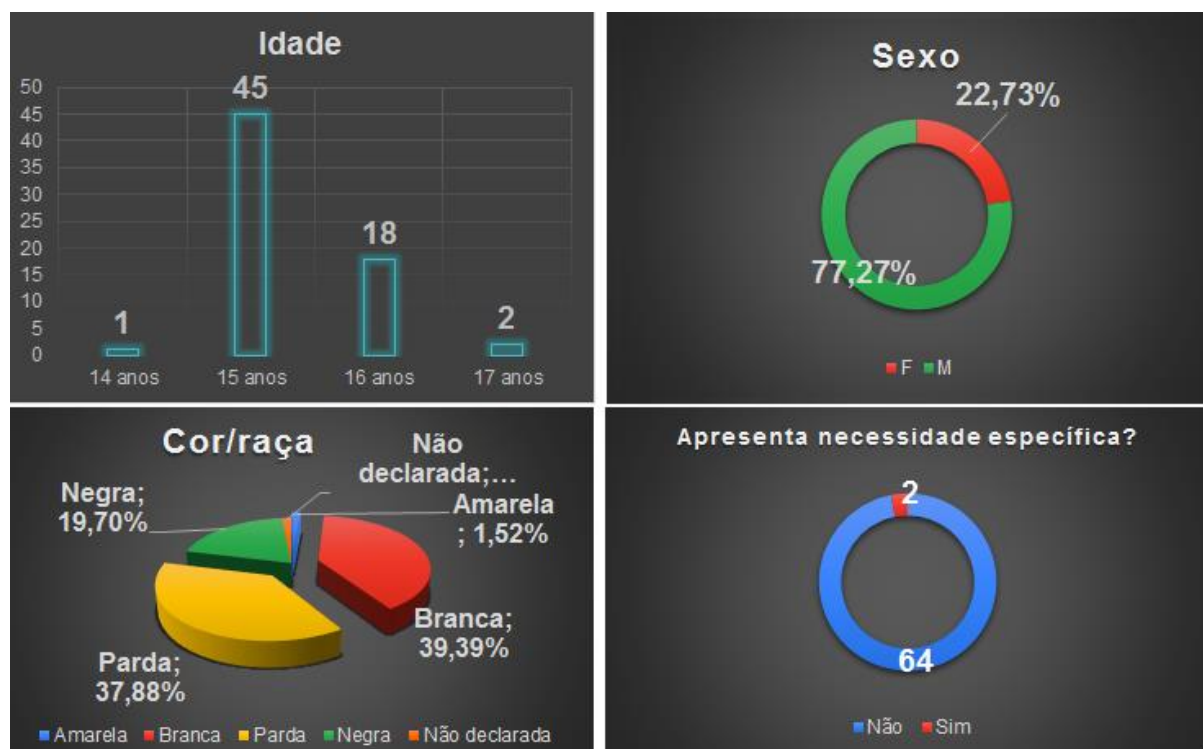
Idade

50
45
40
35
30
25
20
15
10
5
0

1
45
18
2

14 anos
15 anos
16 anos
17 anos

Sexo

22,73%
77,27%

F M

Cor/raça

Não declarada;...
Amarela ; 1,52%
Negra; 19,70%
Branca; 39,39%
Parda; 37,88%

Amarela Branca Parda Negra Não declarada

Apresenta necessidade específica?

2
64

Não Sim